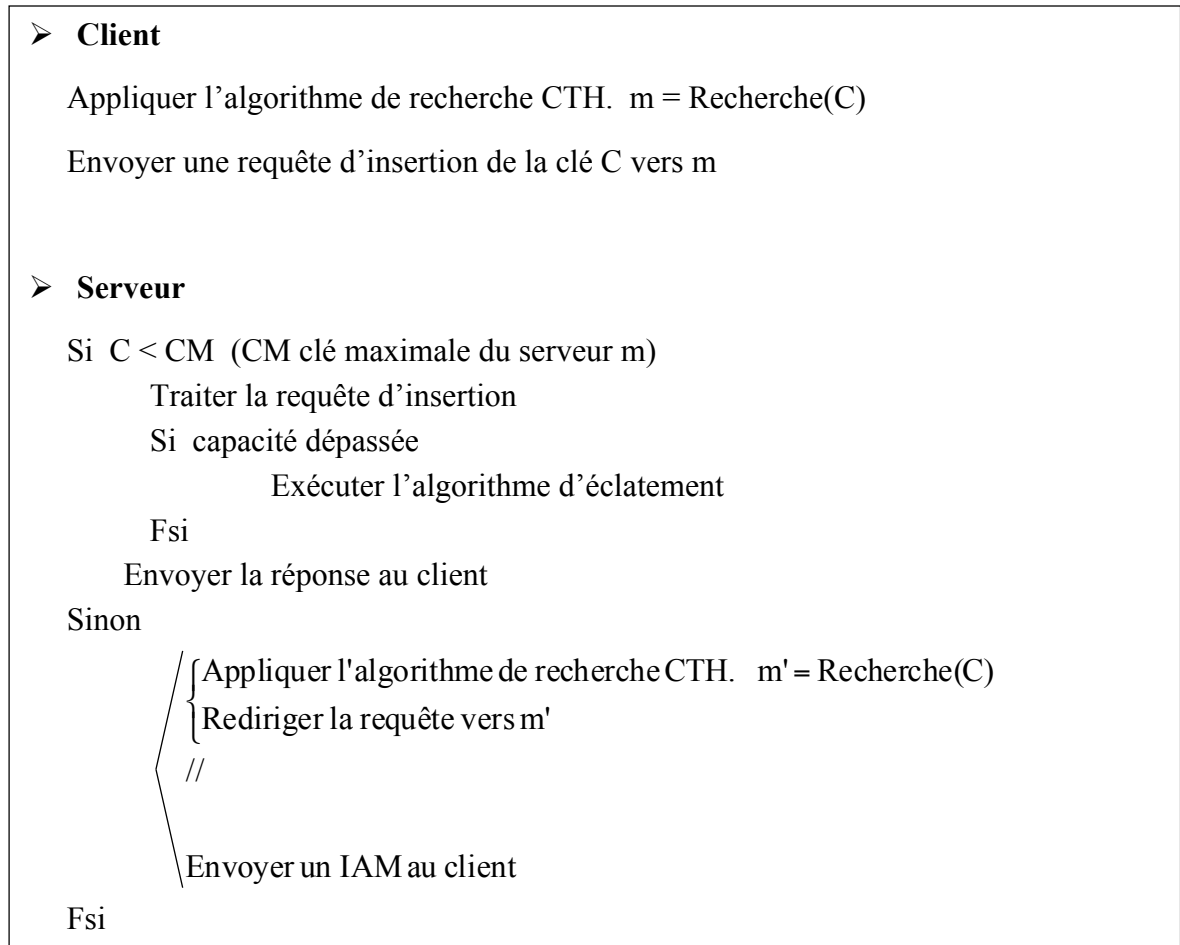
➢ **Client**

Appliquer l'algorithme de recherche CTH. m = Recherche(C)

Envoyer une requête d'insertion de la clé C vers m

➢ **Serveur**

Si C < CM (CM clé maximale du serveur m)
Traiter la requête d'insertion
Si capacité dépassée
Exécuter l'algorithme d'éclatement
Fsi
Envoyer la réponse au client
Sinon
Appliquer l'algorithme de recherche CTH. m' = Recherche(C)
Rediriger la requête vers m'
//
Envoyer un IAM au client
Fsi